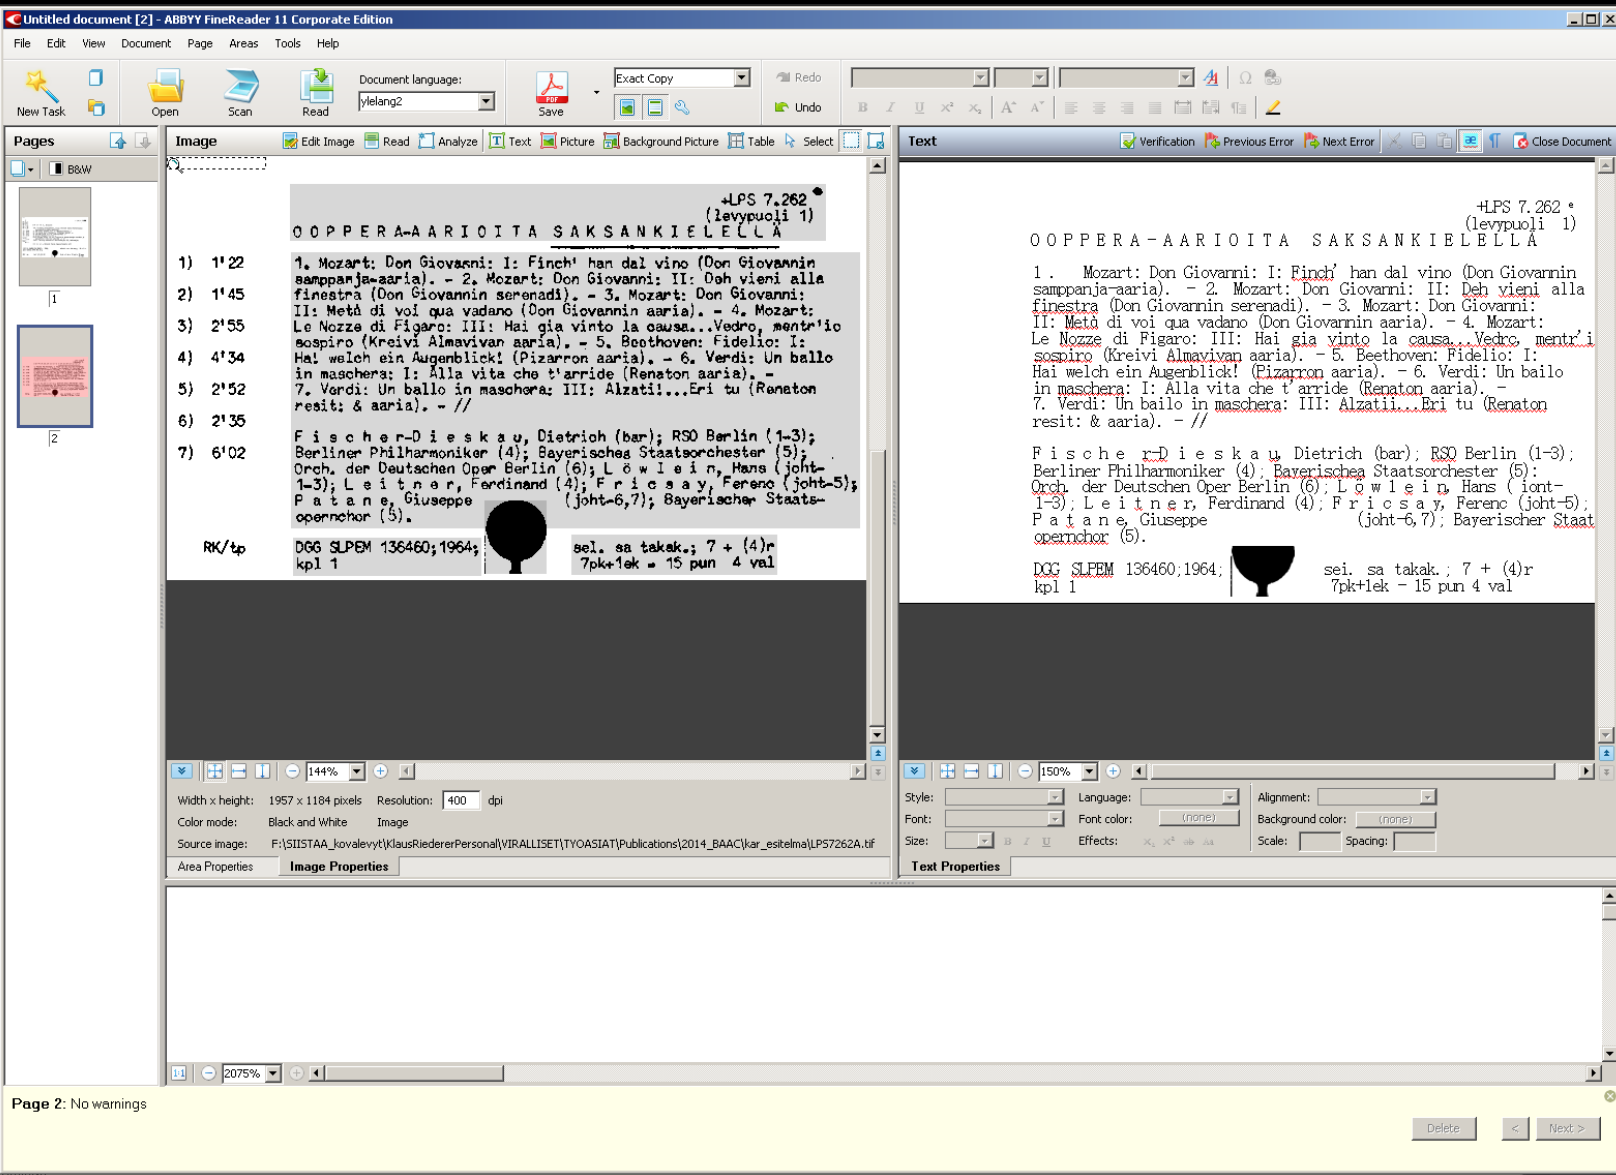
Untitled document [2] - ABBYY FineReader 11 Corporate Edition

File Edit View Document Page Areas Tools Help

New Task Open Scan Read Document language: ylelang2 Save Exact Copy Redo Undo

Pages B&W 1 2

Image Edit Image Read Analyze Text Picture Background Picture Table Select

+LPS 7.262
(levypuoli 1)
O O P P E R A-A A R I O I T A S A K S A N K I E L E L L Ä

1) 1'22
2) 1'45
3) 2'55
4) 4'34
5) 2'52
6) 2'35
7) 6'02

1. Mozart: Don Giovanni: I: Finch' han dal vino (Don Giovannin samppanja-aaria). - 2. Mozart: Don Giovanni: II: Deh vieni alla finestra (Don Giovannin serenadi). - 3. Mozart: Don Giovanni: II: Metà di voi qua vadano (Don Giovannin aaria). - 4. Mozart: Le Nozze di Figaro: III: Hai gia vinto la causa...Vedro, mentr'io sospiro (Kreivi Almavivan aaria). - 5. Beethoven: Fidelio: I: Ha! welch ein Augenblick! (Pizarron aaria). - 6. Verdi: Un ballo in maschera: I: Alla vita che t'arride (Renaton aaria). - 7. Verdi: Un ballo in maschera: III: Alzati!...Eri tu (Renaton resit: & aaria). - //

F i s c h e r-D i e s k a u, Dietrich (bar); RSO Berlin (1-3); Berliner Philharmoniker (4); Bayerischea Staatsorchester (5); Orch. der Deutschen Oper Berlin (6); L ö w l e i n, Hans (joht-1-3); L e i t n e r, Ferdinand (4); F r i c s a y, Ferenc (joht-5); P a t a n e, Giuseppe (joht-6,7); Bayerischer Staats-opernchor (5).

RK/tp DGG SLPEM 136460;1964; kpl 1 sel. sa takak.; 7 + (4)r 7pk+1ek = 15 pun 4 val

Text Verification Previous Error Next Error Close Document

+LPS 7.262 •
(levypuoli 1)
O O P P E R A - A A R I O I T A S A K S A N K I E L E L L Ä

1 . Mozart: Don Giovanni: I: Finch' han dal vino (Don Giovannin samppanja-aaria). - 2. Mozart: Don Giovanni: II: Deh vieni alla finestra (Don Giovannin serenadi). - 3. Mozart: Don Giovanni: II: Metà di voi qua vadano (Don Giovannin aaria). - 4. Mozart: Le Nozze di Figaro: III: Hai gia vinto la causa...Vedro, mentr'i sospiro (Kreivi Almavivan aaria). - 5. Beethoven: Fidelio: I: Hai welch ein Augenblick! (Pizarron aaria). - 6. Verdi: Un bailo in maschera: I: Alla vita che t' arride (Renaton aaria). - 7. Verdi: Un bailo in maschera: III: Alzatii...Eri tu (Renaton resit: & aaria). - //

F i s c h e r-D i e s k a u, Dietrich (bar); RSO Berlin (1-3); Berliner Philharmoniker (4); Bayerischea Staatsorchester (5); Orch. der Deutschen Oper Berlin (6); L ö w l e i n, Hans ( iont-1-3); L e i t n e r, Ferdinand (4); F r i c s a y, Ferenc (joht-5); P a t a n e, Giuseppe (joht-6, 7); Bayerischer Staat opernchor (5).

DGG SLPEM 136460; 1964; kpl 1 sei. sa takak.; 7 + (4)r 7pk+1ek - 15 pun 4 val

144% 150%

Width x height: 1957 x 1184 pixels Resolution: 400 dpi
Color mode: Black and White Image
Source image: F:\SIISTAA_kovalevyt\KlausRiedererPersonal\VIRALLISET\TYOASIAT\Publications\2014_BAAC\kar_esitelma\LPS7262A.tif
Area Properties Image Properties

Style: Language: Alignment:
Font: Font color: (none) Background color: (none)
Size: Effects: Scale: Spacing:
Text Properties

2075%

Page 2: No warnings

Delete < Next >